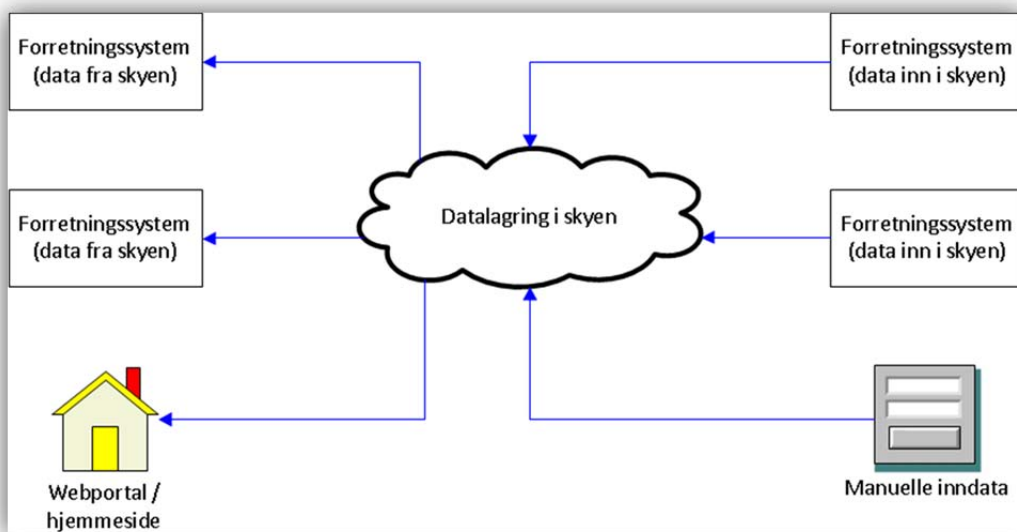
Forretningssystem
(data fra skyen)

Forretningssystem
(data inn i skyen)

Datalagring i skyen

Forretningssystem
(data fra skyen)

Forretningssystem
(data inn i skyen)

Webportal /
hjemmeside

Manuelle inndata